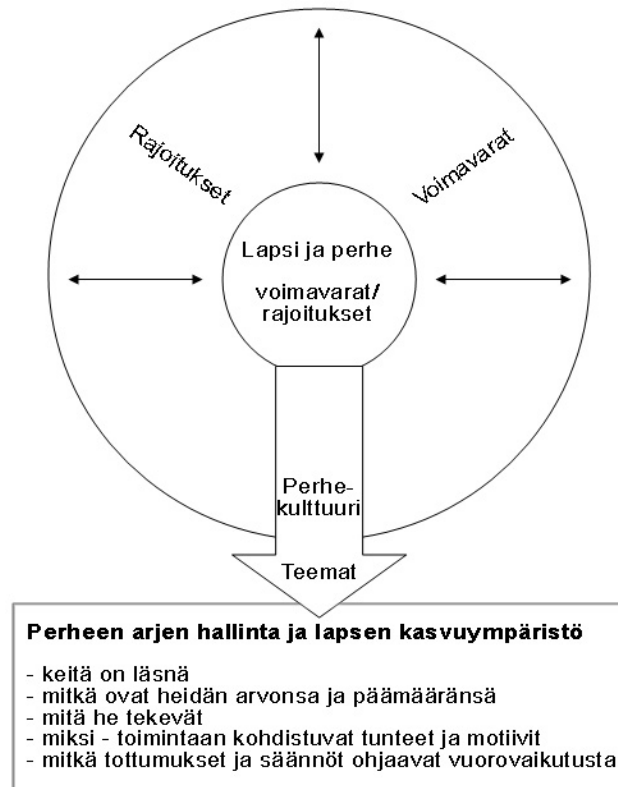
Rajoitukset

Voimavarat

Lapsi ja perhe

voimavarat/ rajoitukset

Perhekulttuuri

Teemat

**Perheen arjen hallinta ja lapsen kasvuympäristö**

- keitä on läsnä
- mitkä ovat heidän arvonsa ja päämääränsä
- mitä he tekevät
- miksi - toimintaan kohdistuvat tunteet ja motiivit
- mitkä tottumukset ja säännöt ohjaavat vuorovaikutusta